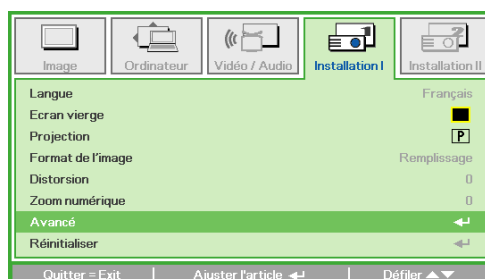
Image | Ordinateur | Vidéo / Audio | Installation I | Installation II

| | |
|---|---|
| Langue | Français |
| Ecran vierge | |
| Projection | P |
| Format de l'image | Remplissage |
| Distorsion | 0 |
| Zoom numérique | 0 |
| Avancé | ↵ |
| Réinitialiser | ↵ |

Quitter = Exit | Ajuster l'article ↵ | Défiler ▲▼